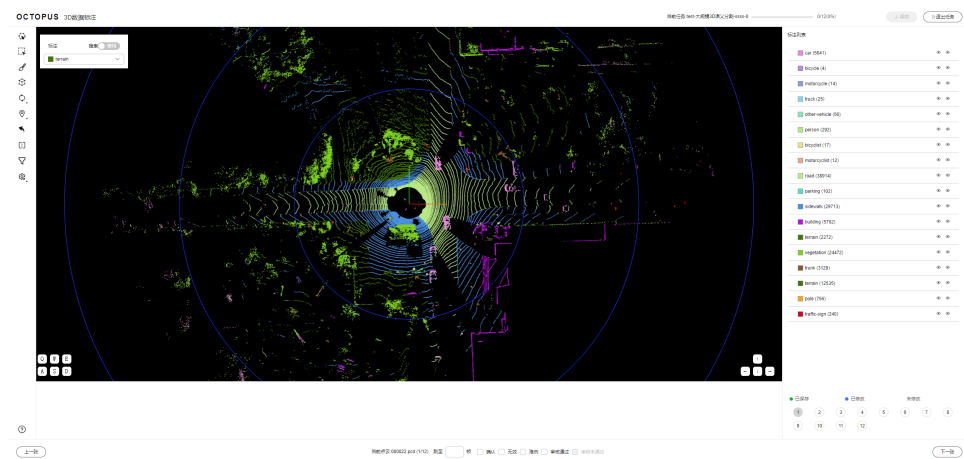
OCTOPUS 3D数据标注

标前任务 test-大规模3D测试分割-xxxx-8

0/12(0%)

上一题

标注

隐藏

terrain

标注列表

car (5641)

bicycle (4)

motorcycle (14)

truck (25)

other-vehicle (58)

person (292)

bicyclist (17)

motorcyclist (12)

road (38914)

parking (192)

sidewalk (29713)

building (5782)

fence (2272)

vegetation (24472)

trunk (3129)

terrain (12520)

pole (756)

traffic-sign (240)

已标注

已驳回

未标注

1 2 3 4 5 6 7 8 9 10 11 12

上一张

当前帧: 000022.pcd (1/12) 跳至 帧 确认 无效 推迟 审核通过

下一张